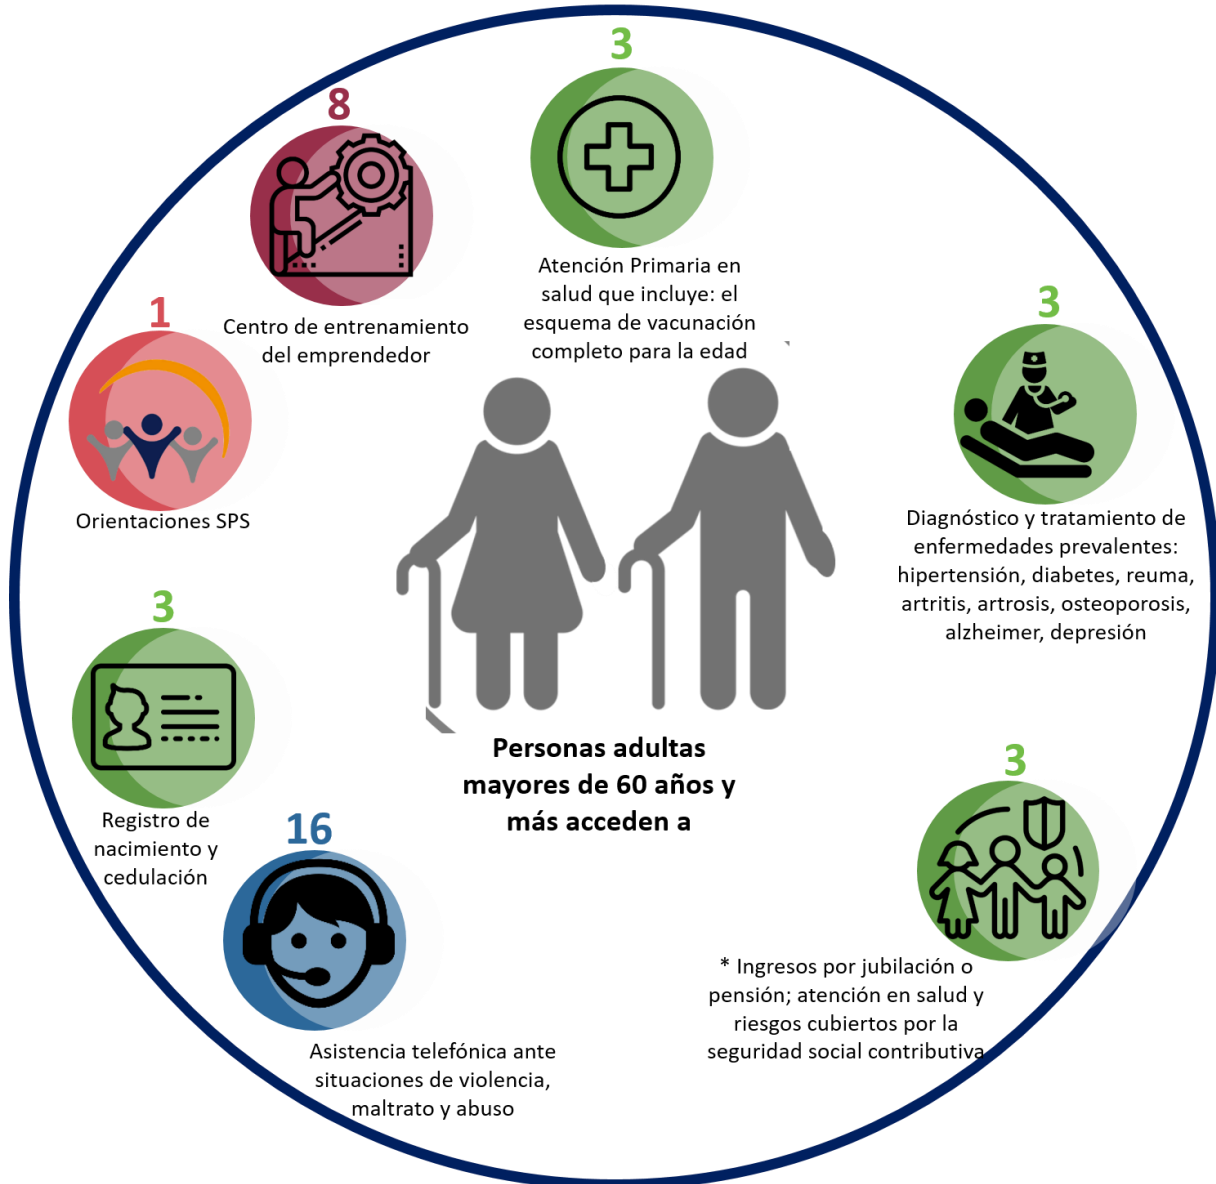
3

Atención Primaria en salud que incluye: el esquema de vacunación completo para la edad

8

Centro de entrenamiento del emprendedor

1

Orientaciones SPS

3

Diagnóstico y tratamiento de enfermedades prevalentes: hipertensión, diabetes, reuma, artritis, artrosis, osteoporosis, alzheimer, depresión

3

Registro de nacimiento y cedulación

Personas adultas mayores de 60 años y más acceden a

16

Asistencia telefónica ante situaciones de violencia, maltrato y abuso

3

* Ingresos por jubilación o pensión; atención en salud y riesgos cubiertos por la seguridad social contributiva